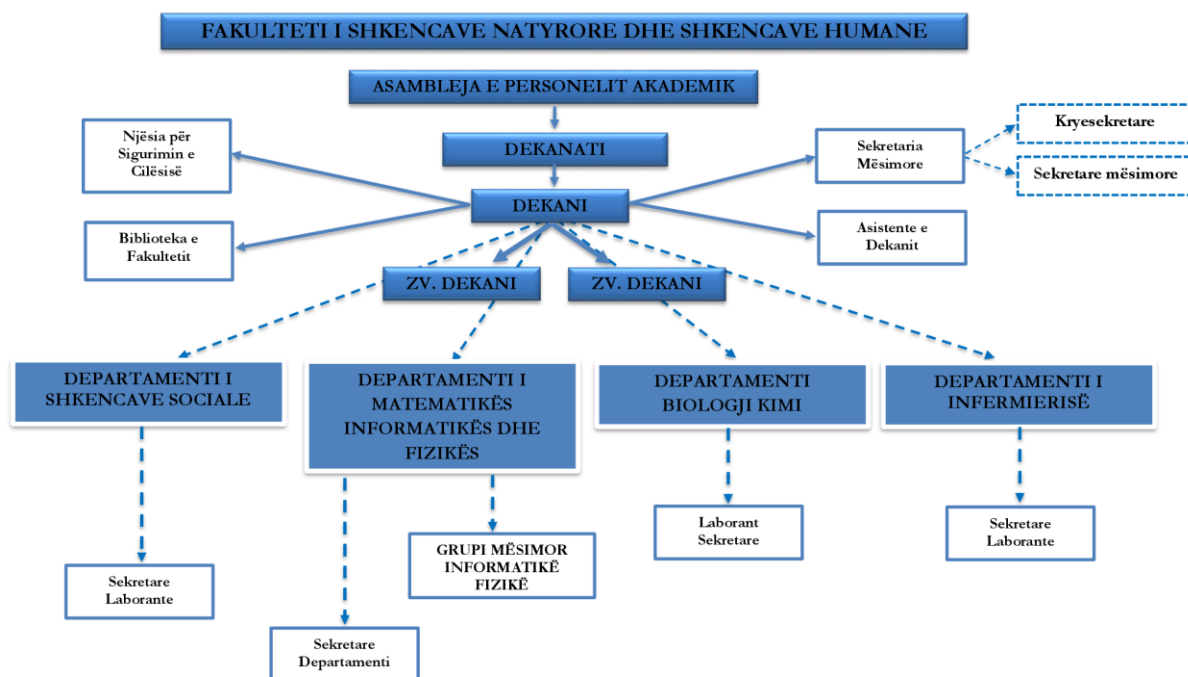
FAKULTETI I SHKENCAVE NATYRORE DHE SHKENCAVE HUMANE

ASAMBLEJA E PERSONELIT AKADEMIK

Njësia për Sigurimin e Cilësisë

DEKANATI

Sekretaria Mësimore

Kryesekretare

Sekretare mësimore

DEKANI

Biblioteka e Fakultetit

Asistente e Dekanit

ZV. DEKANI

ZV. DEKANI

DEPARTAMENTI I SHKENCAVE SOCIALE

DEPARTAMENTI I MATEMATIKËS INFORMATIKËS DHE FIZIKËS

DEPARTAMENTI BIOLOGJI KIMI

DEPARTAMENTI I INFERMIERISË

Sekretare Laborante

GRUPI MËSIMOR INFORMATIKË FIZIKË

Laborant Sekretare

Sekretare Laborante

Sekretare Departamenti